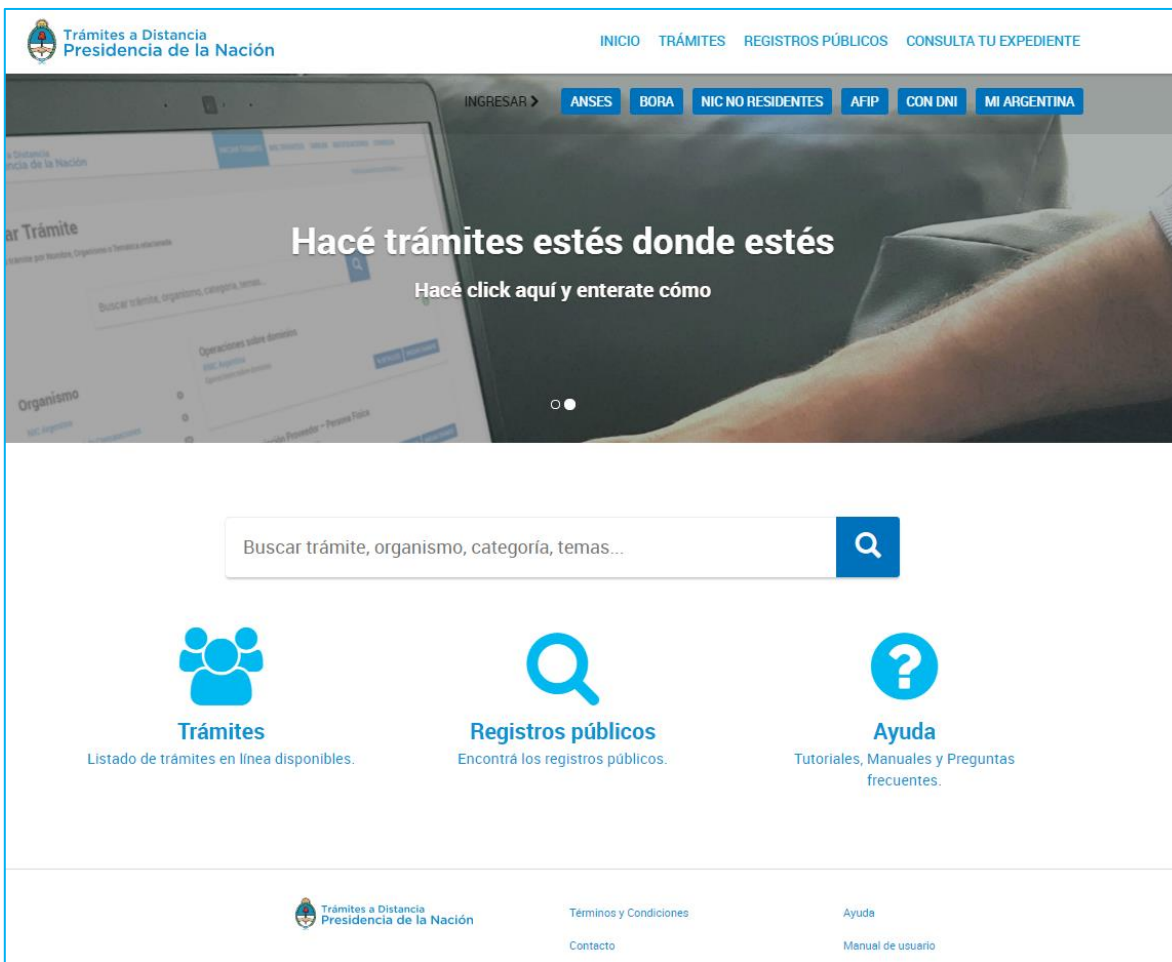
Trámites a Distancia
Presidencia de la Nación

INICIO TRÁMITES REGISTROS PÚBLICOS CONSULTA TU EXPEDIENTE

INGRESAR ANSES BORA NIC NO RESIDENTES AFIP CON DNI MI ARGENTINA

Hacé trámites estés donde estés

Hacé click aquí y enterate cómo

Buscar trámite, organismo, categoría, temas...

Trámites
Listado de trámites en línea disponibles.

Registros públicos
Encontrá los registros públicos.

Ayuda
Tutoriales, Manuales y Preguntas frecuentes.

Trámites a Distancia
Presidencia de la Nación

Términos y Condiciones
Contacto

Ayuda
Manual de usuario